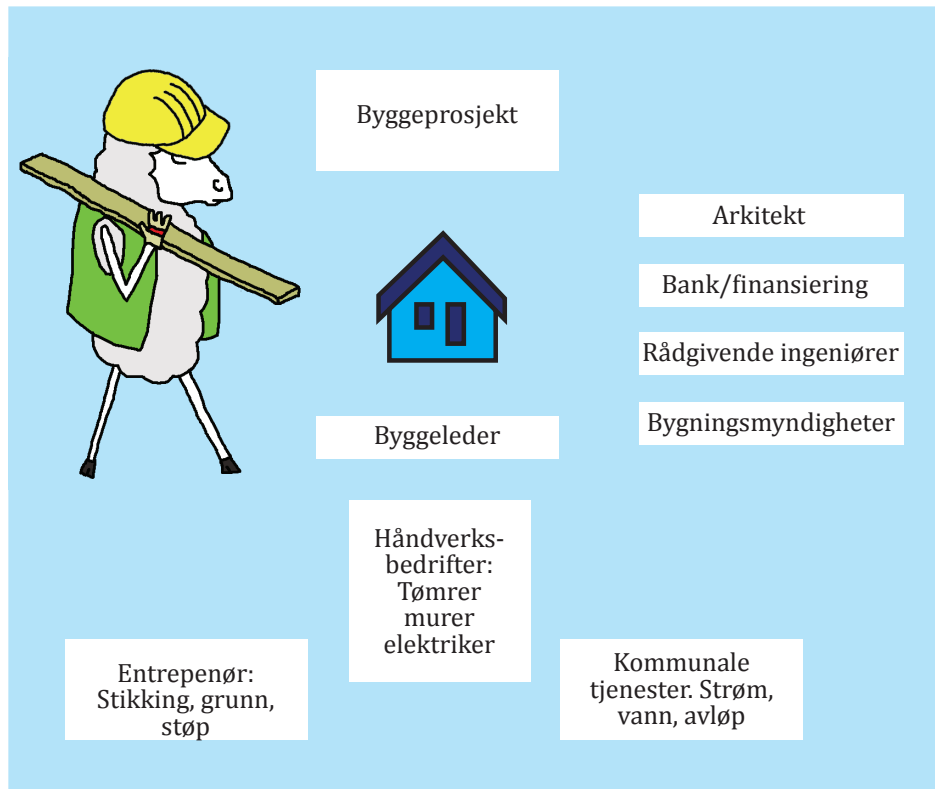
Byggeprosjekt

Arkitekt

Bank/finansiering

Rådgivende ingeniører

Bygningsmyndigheter

Byggeleder

Håndverksbedrifter: Tømrer murer elektriker

Entrepenør: Stikking, grunn, støp

Kommunale tjenester. Strøm, vann, avløp